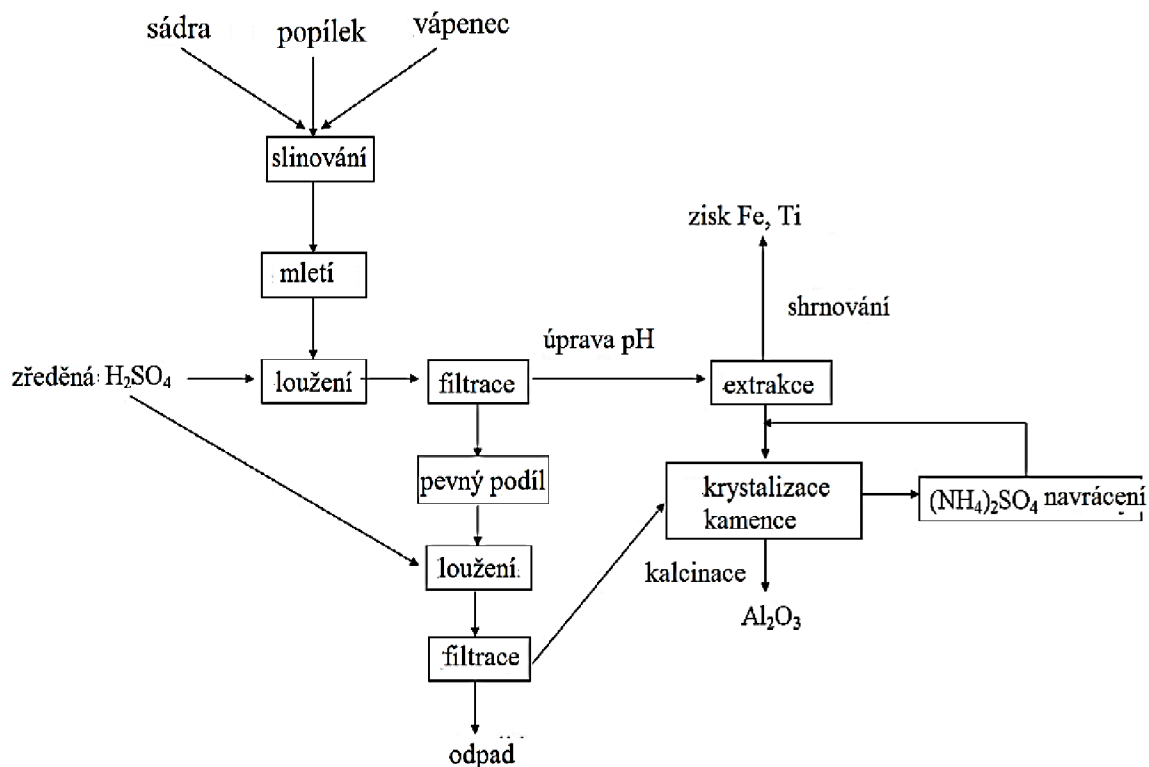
sádra popílek vápenec

slinování

mletí

zředěná $H_2SO_4$

loužení

filtrace

úprava pH

zisk Fe, Ti

shrnování

extrakce

pevný podíl

krystalizace kamence

$(NH_4)_2SO_4$ navrácení

loužení

kalcinace

$Al_2O_3$

filtrace

odpad